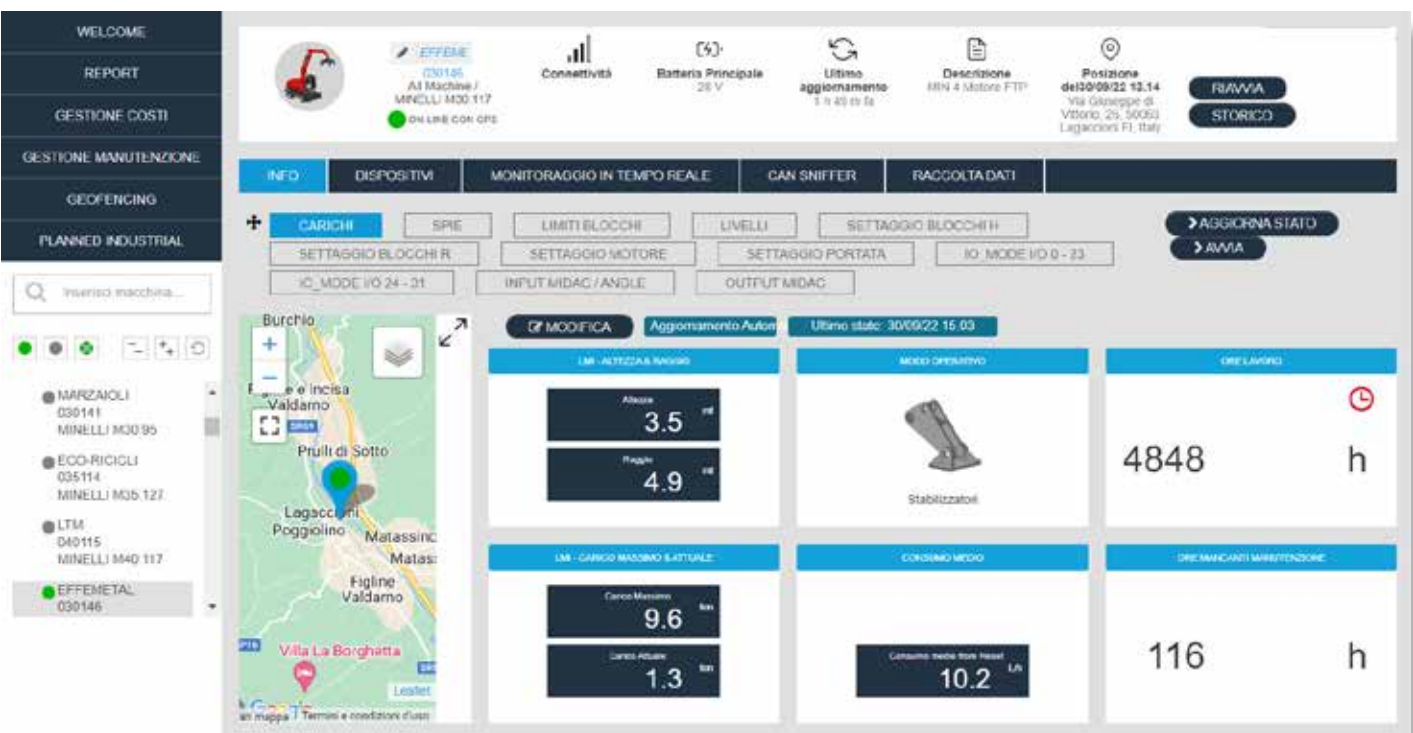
WELCOME
REPORT
GESTIONE COSTI
GESTIONE MANUTENZIONE
GEOFENCING
PLANNED INDUSTRIAL

Inserisci macchina...

MARZAIOLI
030141
MINELLI M30.95

ECO-RICICLI
035114
MINELLI M35.127

LTM
040115
MINELLI M40.117

EFFEMETAL
030146

EFFEME
030146
All Machine / MINELLI M30.117
ON LINE CON GPS

Connettività

Batteria Principale
28 V

Ultimo aggiornamento
1 h 45 m fa

Descrizione
MIN 4 Motore FTP

Posizione del30/09/22 13.14
Via Giuseppe di Vittorio, 25, 50063 Lagaccioni FI, Italy

RIAVVIA
STORICO

INFO
DISPOSITIVI
MONITORAGGIO IN TEMPO REALE
CAN SNIFFER
RACCOLTA DATI

CARICHI
SPIE
LIMITI BLOCCHI
LIVELLI
SETTAGGIO BLOCCHI H
SETTAGGIO BLOCCHI R
SETTAGGIO MOTORE
SETTAGGIO PORTATA
IO_MODE I/O 0 - 23
IO_MODE I/O 24 - 31
INPUT MIDAC / ANGLE
OUTPUT MIDAC

AGGIORNA STATO
AVVIA

Burchio
Figline e Incisa Valdarno
Pruili di Sotto
Lagaccioni
Poggiolino
Matassino
Matassino
Figline Valdarno
Villa La Borghetta
Leaflet
Dati mappa | Termini e condizioni d'uso

MODIFICA
Aggiornamento Autom
Ultimo stato: 30/09/22 15.03

LMI - ALTEZZA & RAGGIO
Altezza
3.5 mt
Raggio
4.9 mt

MODO OPERATIVO
Stabilizzatori

ORE LAVORO
4848 h

LMI - CARICO MASSIMO & ATTUALE
Carico Massimo
9.6 ton
Carico Attuale
1.3 ton

CONSUMO MEDIO
Consumo medio from Nexel
10.2 L/h

ORE MANCANTI MANUTENZIONE
116 h